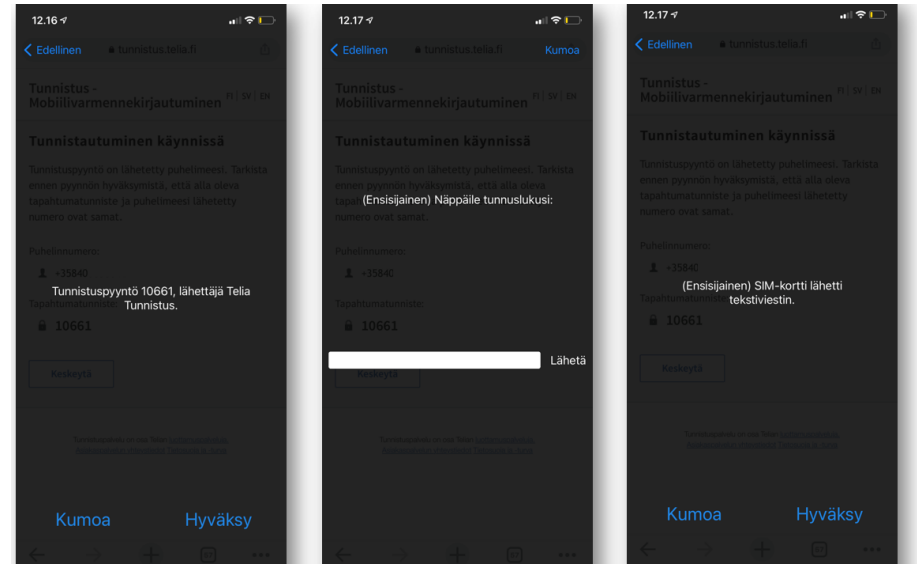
12.16
Edellinen tunnistus.telia.fi

Tunnistus - Mobiilivarmennekirjautuminen FI | SV | EN

Tunnistautuminen käynnissä

Tunnistuspyyntö on lähetetty puhelimeesi. Tarkista ennen pyynnön hyväksymistä, että alla oleva tapahtumatunniste ja puhelimeesi lähetetty numero ovat samat.

Puhelinnumero:
+35840

Tapahtumatunniste:
10661

Tunnistuspyyntö 10661, lähettäjä Telia Tunnistus.

Keskeytä

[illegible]

Kumoa Hyväksy

12.17
Edellinen tunnistus.telia.fi Kumoa

Tunnistus - Mobiilivarmennekirjautuminen FI | SV | EN

Tunnistautuminen käynnissä

Tunnistuspyyntö on lähetetty puhelimeesi. Tarkista ennen pyynnön hyväksymistä, että alla oleva tapahtumatunniste ja puhelimeesi lähetetty numero ovat samat.

(Ensisijainen) Näppäile tunnuslukusi:

Puhelinnumero:
+35840

Tapahtumatunniste:
10661

Lähetä

Keskeytä

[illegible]

12.17
Edellinen tunnistus.telia.fi

Tunnistus - Mobiilivarmennekirjautuminen FI | SV | EN

Tunnistautuminen käynnissä

Tunnistuspyyntö on lähetetty puhelimeesi. Tarkista ennen pyynnön hyväksymistä, että alla oleva tapahtumatunniste ja puhelimeesi lähetetty numero ovat samat.

Puhelinnumero:
+35840

(Ensisijainen) SIM-kortti lähetti tekstiviestin.

Tapahtumatunniste:
10661

Keskeytä

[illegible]

Kumoa Hyväksy